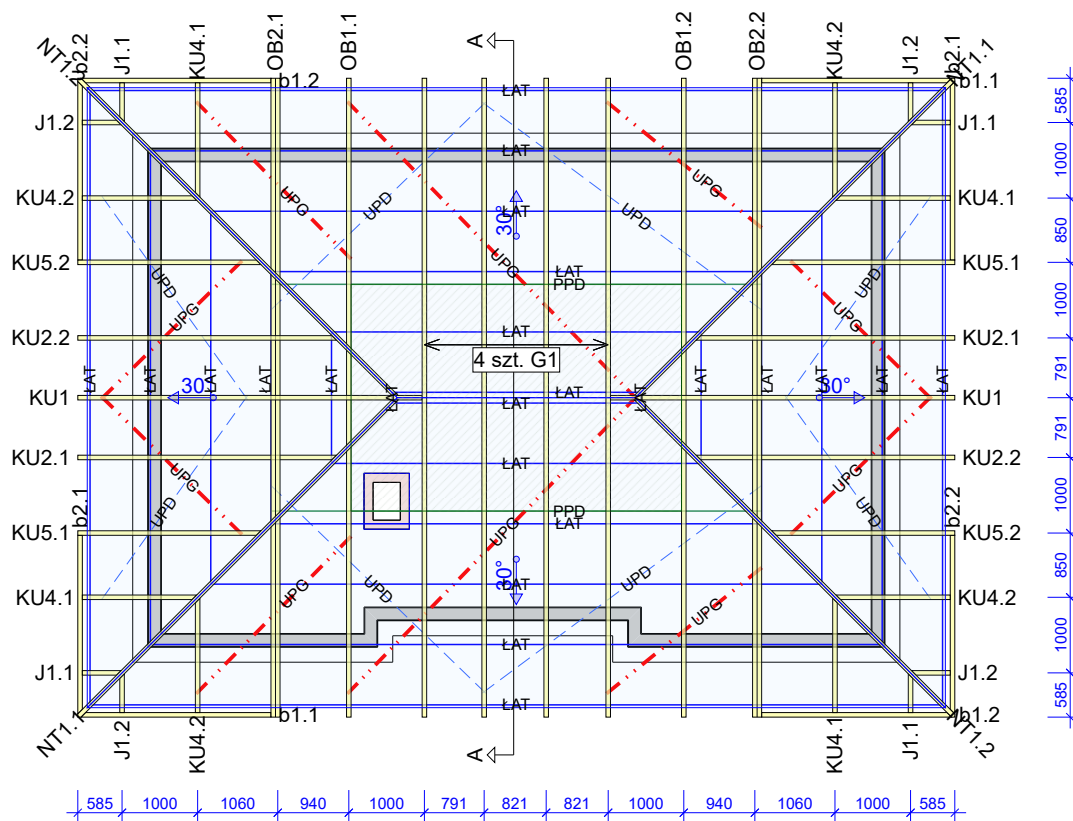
NT1.1 b2.2 J1.1 KU4.1 OB2.1 OB1.1 A OB1.2 OB2.2 KU4.2 J1.2 b2.1 NT1.1

b1.2 b1.1

J1.2 J1.1
KU4.2 KU4.1
KU5.2 KU5.1
KU2.2 KU2.1
KU1 KU1
KU2.1 KU2.2
KU5.1 KU5.2
KU4.1 KU4.2
J1.1 J1.2

b2.1 b2.2

b1.1 b1.2

NT1.1 J1.2 KU4.2 A KU4.1 J1.1 NT1.2

ŁAT
ŁAT
ŁAT
ŁAT
PPD
ŁAT
ŁAT
ŁAT
PPD
ŁAT
ŁAT
ŁAT
ŁAT

UPG UPD UPG UPD UPG UPG UPD UPG UPD UPG UPG UPD UPG UPD UPG UPD UPG UPD UPG UPD

30° 30° 30° 30°

4 szt. G1

ŁAT ŁAT ŁAT ŁAT ŁAT ŁAT ŁAT ŁAT ŁAT ŁAT

585 1000 850 1000 791 791 1000 850 1000 585

585 1000 1060 940 1000 791 821 821 1000 940 1060 1000 585